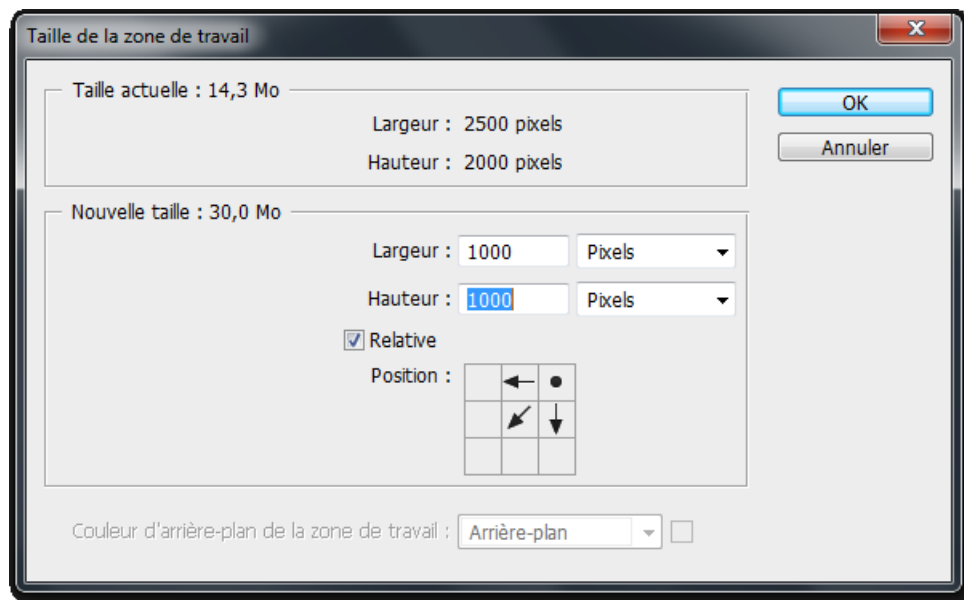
Taille de la zone de travail

Taille actuelle : 14,3 Mo

Largeur : 2500 pixels

Hauteur : 2000 pixels

Nouvelle taille : 30,0 Mo

Largeur : 1000 Pixels

Hauteur : 1000 Pixels

Relative

Position :

Couleur d'arrière-plan de la zone de travail : Arrière-plan

OK

Annuler